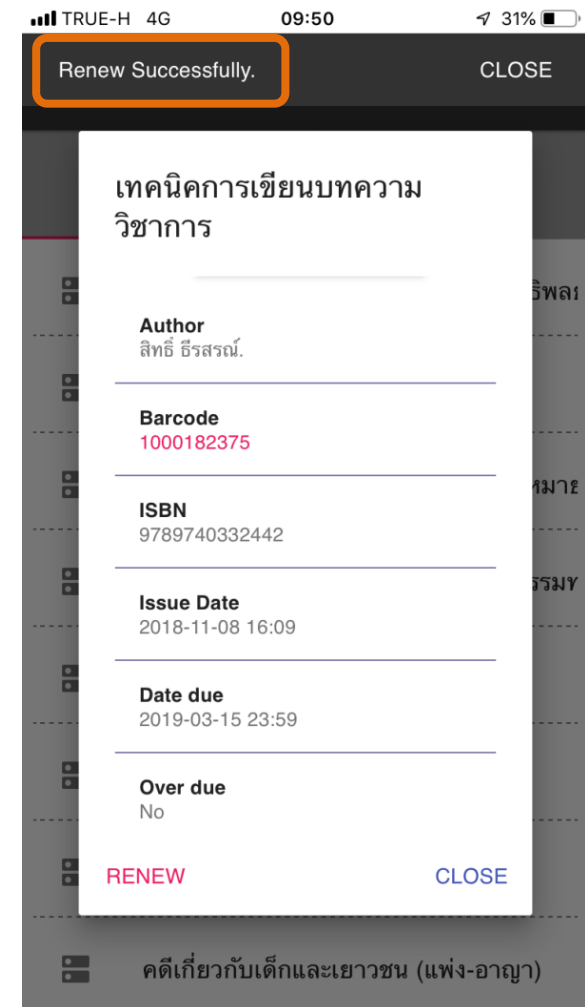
TRUE-H 4G 09:50 31%

Renew Successfully. CLOSE

เทคนิคการเขียนบทความวิชาการ

Author
สิทธิ์ ธีรสรณ์.

Barcode
1000182375

ISBN
9789740332442

Issue Date
2018-11-08 16:09

Date due
2019-03-15 23:59

Over due
No

RENEW CLOSE

ริพล

หมาะ

รรมข

คดีเกี่ยวกับเด็กและเยาวชน (แพ่ง-อาญา)